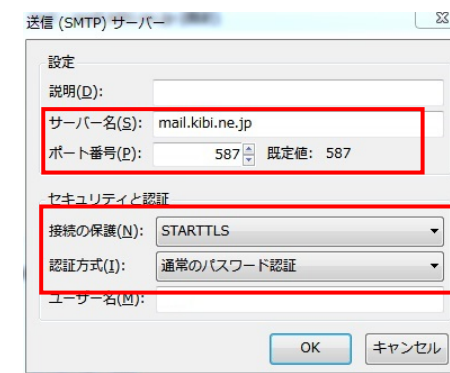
送信 (SMTP) サーバー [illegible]

設定

説明(D):

サーバー名(S): mail.kibi.ne.jp

ポート番号(P): 587 既定値: 587

セキュリティと認証

接続の保護(N): STARTTLS

認証方式(I): 通常のパスワード認証

ユーザー名(M):

OK キャンセル